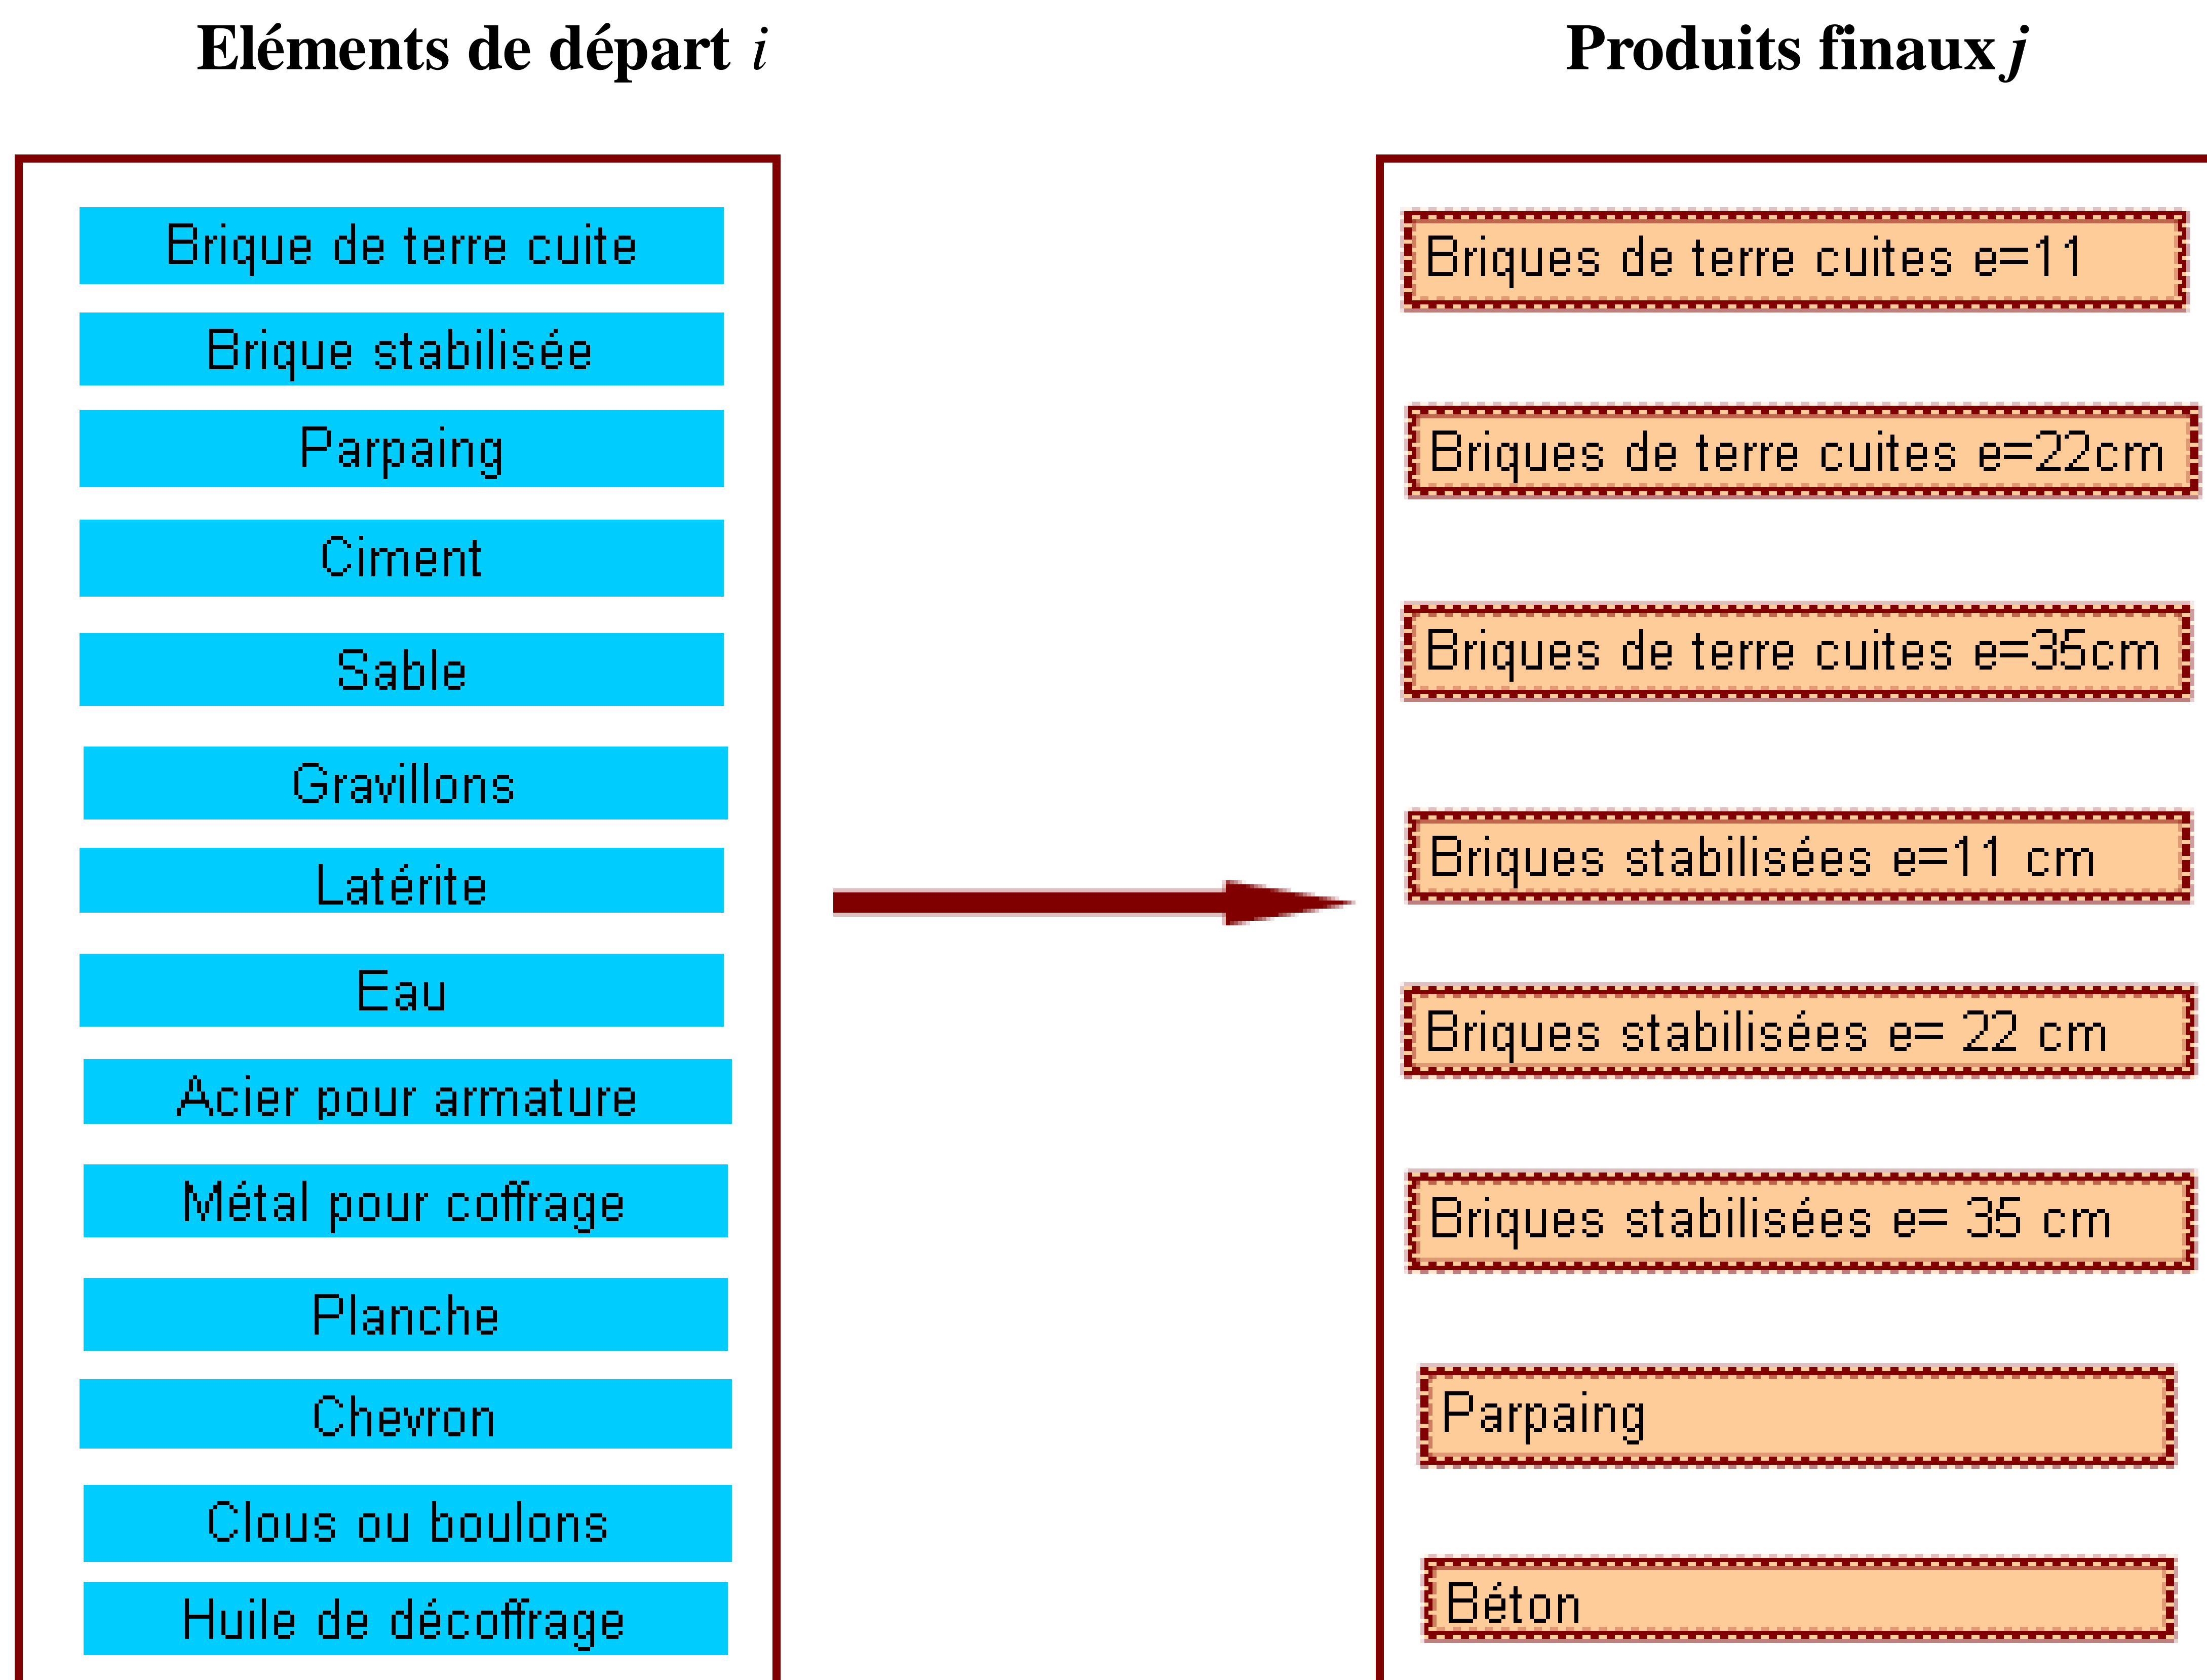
Eléments de départ $i$

Produits finaux $j$

Brique de terre cuite

Brique stabilisée

Parpaing

Ciment

Sable

Gravillons

Latérite

Eau

Acier pour armature

Métal pour coffrage

Planche

Chevron

Clous ou boulons

Huile de décoffrage

Briques de terre cuites e=11

Briques de terre cuites e=22cm

Briques de terre cuites e=35cm

Briques stabilisées e=11 cm

Briques stabilisées e= 22 cm

Briques stabilisées e= 35 cm

Parpaing

Béton